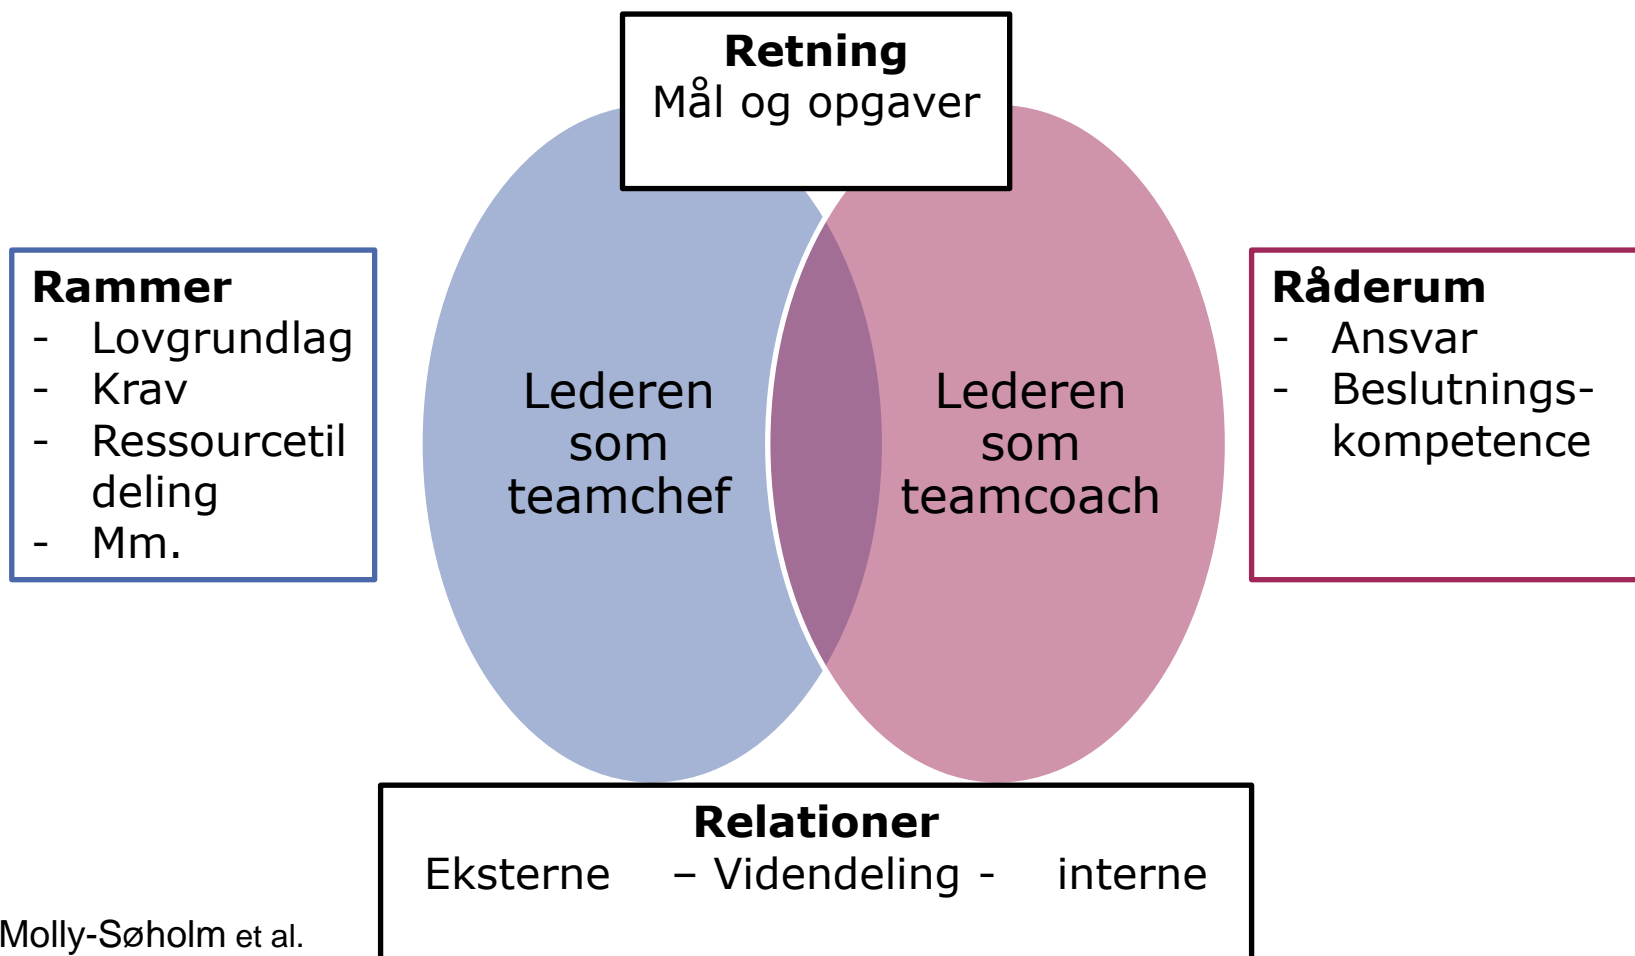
**Retning**
Mål og opgaver

**Rammer**
- Lovgrundlag
- Krav
- Ressourcetil deling
- Mm.

Lederen som teamchef

Lederen som teamcoach

**Råderum**
- Ansvar
- Beslutnings-kompetence

**Relationer**
Eksterne – Videndeling - interne

Molly-Søholm et al.